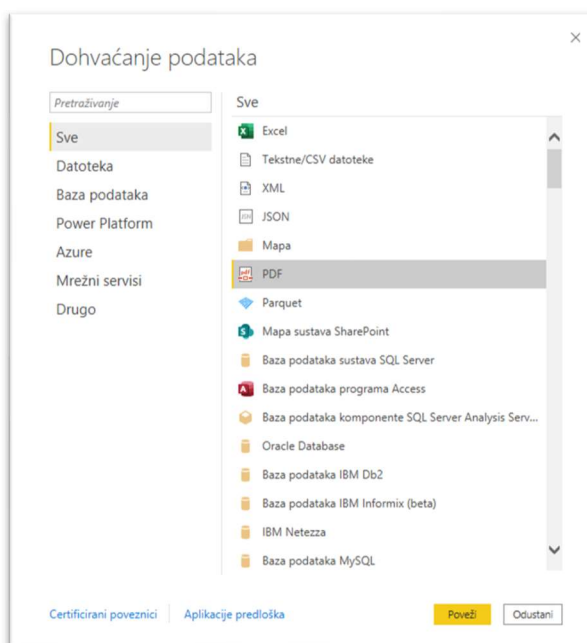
Dohvaćanje podataka

×

Pretraživanje

Sve
Datoteka
Baza podataka
Power Platform
Azure
Mrežni servisi
Drugo

Sve

Excel
Tekstne/CSV datoteke
XML
JSON
Mapa
PDF
Parquet
Mapa sustava SharePoint
Baza podataka sustava SQL Server
Baza podataka programa Access
Baza podataka komponente SQL Server Analysis Serv...
Oracle Database
Baza podataka IBM Db2
Baza podataka IBM Informix (beta)
IBM Netezza
Baza podataka MySQL

Certificirani poveznici | Aplikacije predloška

Poveži
Odustani